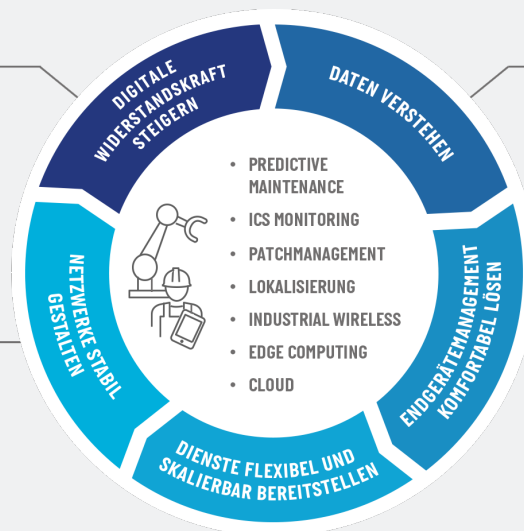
DIGITALE WIDERSTANDSKRAFT STEIGERN

DATEN VERSTEHEN

ENDGERÄTEMANAGEMENT KOMFORTABEL LÖSEN

DIENSTE FLEXIBEL UND SKALIERBAR BEREITSTELLEN

NETZWERKE STABIL GESTALTEN

• PREDICTIVE MAINTENANCE
• ICS MONITORING
• PATCHMANAGEMENT
• LOKALISIERUNG
• INDUSTRIAL WIRELESS
• EDGE COMPUTING
• CLOUD